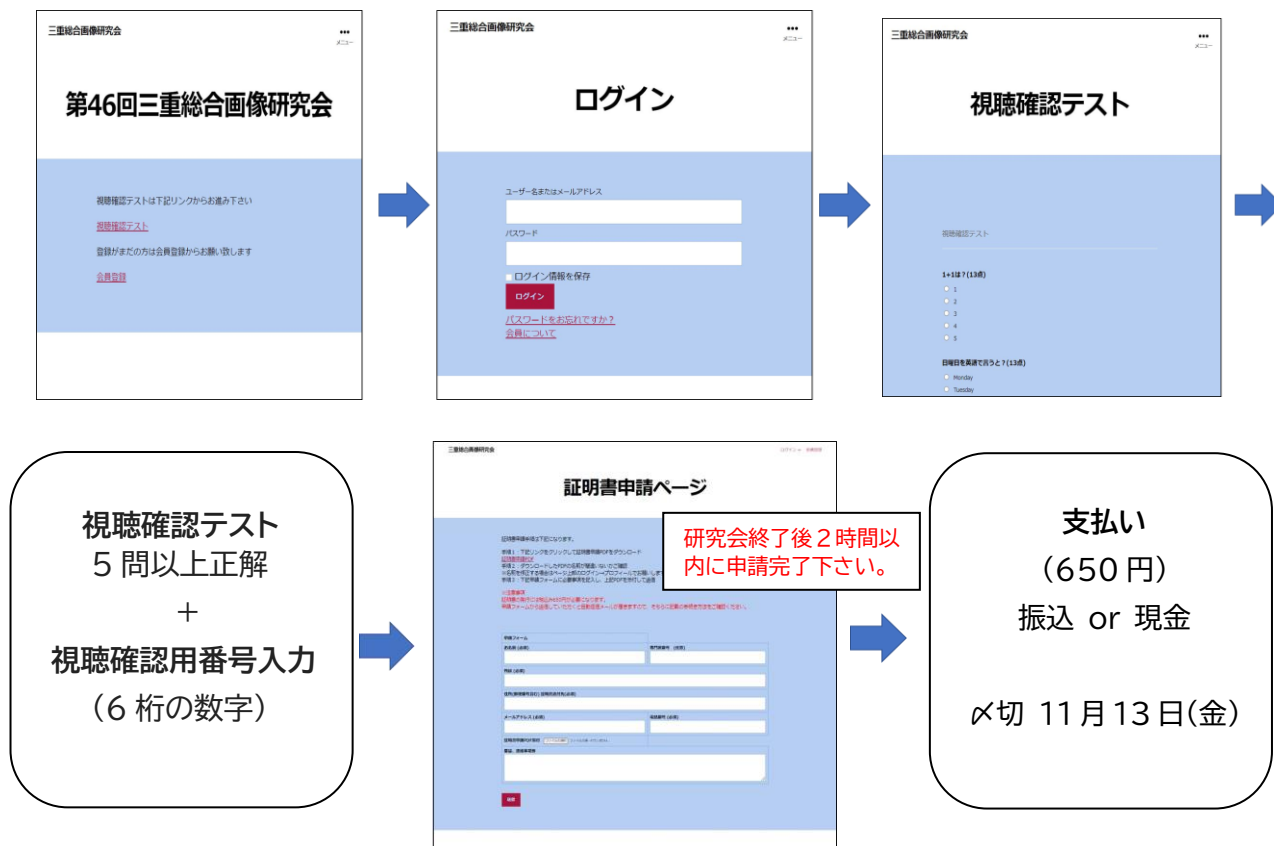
三重総合画像研究会

•••
メニュー

第46回三重総合画像研究会

視聴確認テストは下記リンクからお進み下さい

視聴確認テスト

登録がまだの方は会員登録からお願い致します

会員登録

三重総合画像研究会

•••
メニュー

ログイン

ユーザー名またはメールアドレス

パスワード

ログイン情報を保存

ログイン

パスワードをお忘れですか？

会員について

三重総合画像研究会

•••
メニュー

視聴確認テスト

視聴確認テスト

1+1は？(13点)

1
2
3
4
5

日曜日を英語で言うと？(13点)

Monday
Tuesday

視聴確認テスト
5 問以上正解
＋
視聴確認用番号入力
（6 桁の数字）

三重総合画像研究会

証明書申請ページ

研究会終了後２時間以内に申請完了下さい。

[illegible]

支払い
（650 円）
振込 or 現金

〆切 11月13日(金)